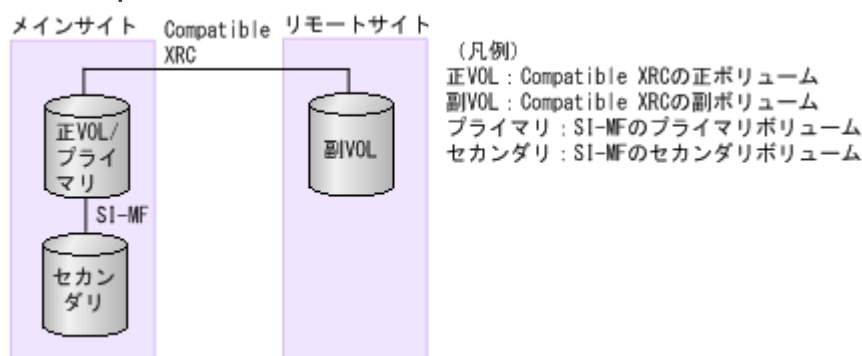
メインサイト

Compatible XRC

リモートサイト

正VOL/プライマリ

SI-MF

セカンダリ

副VOL

（凡例）
正VOL：Compatible XRCの正ボリューム
副VOL：Compatible XRCの副ボリューム
プライマリ：SI-MFのプライマリボリューム
セカンダリ：SI-MFのセカンダリボリューム